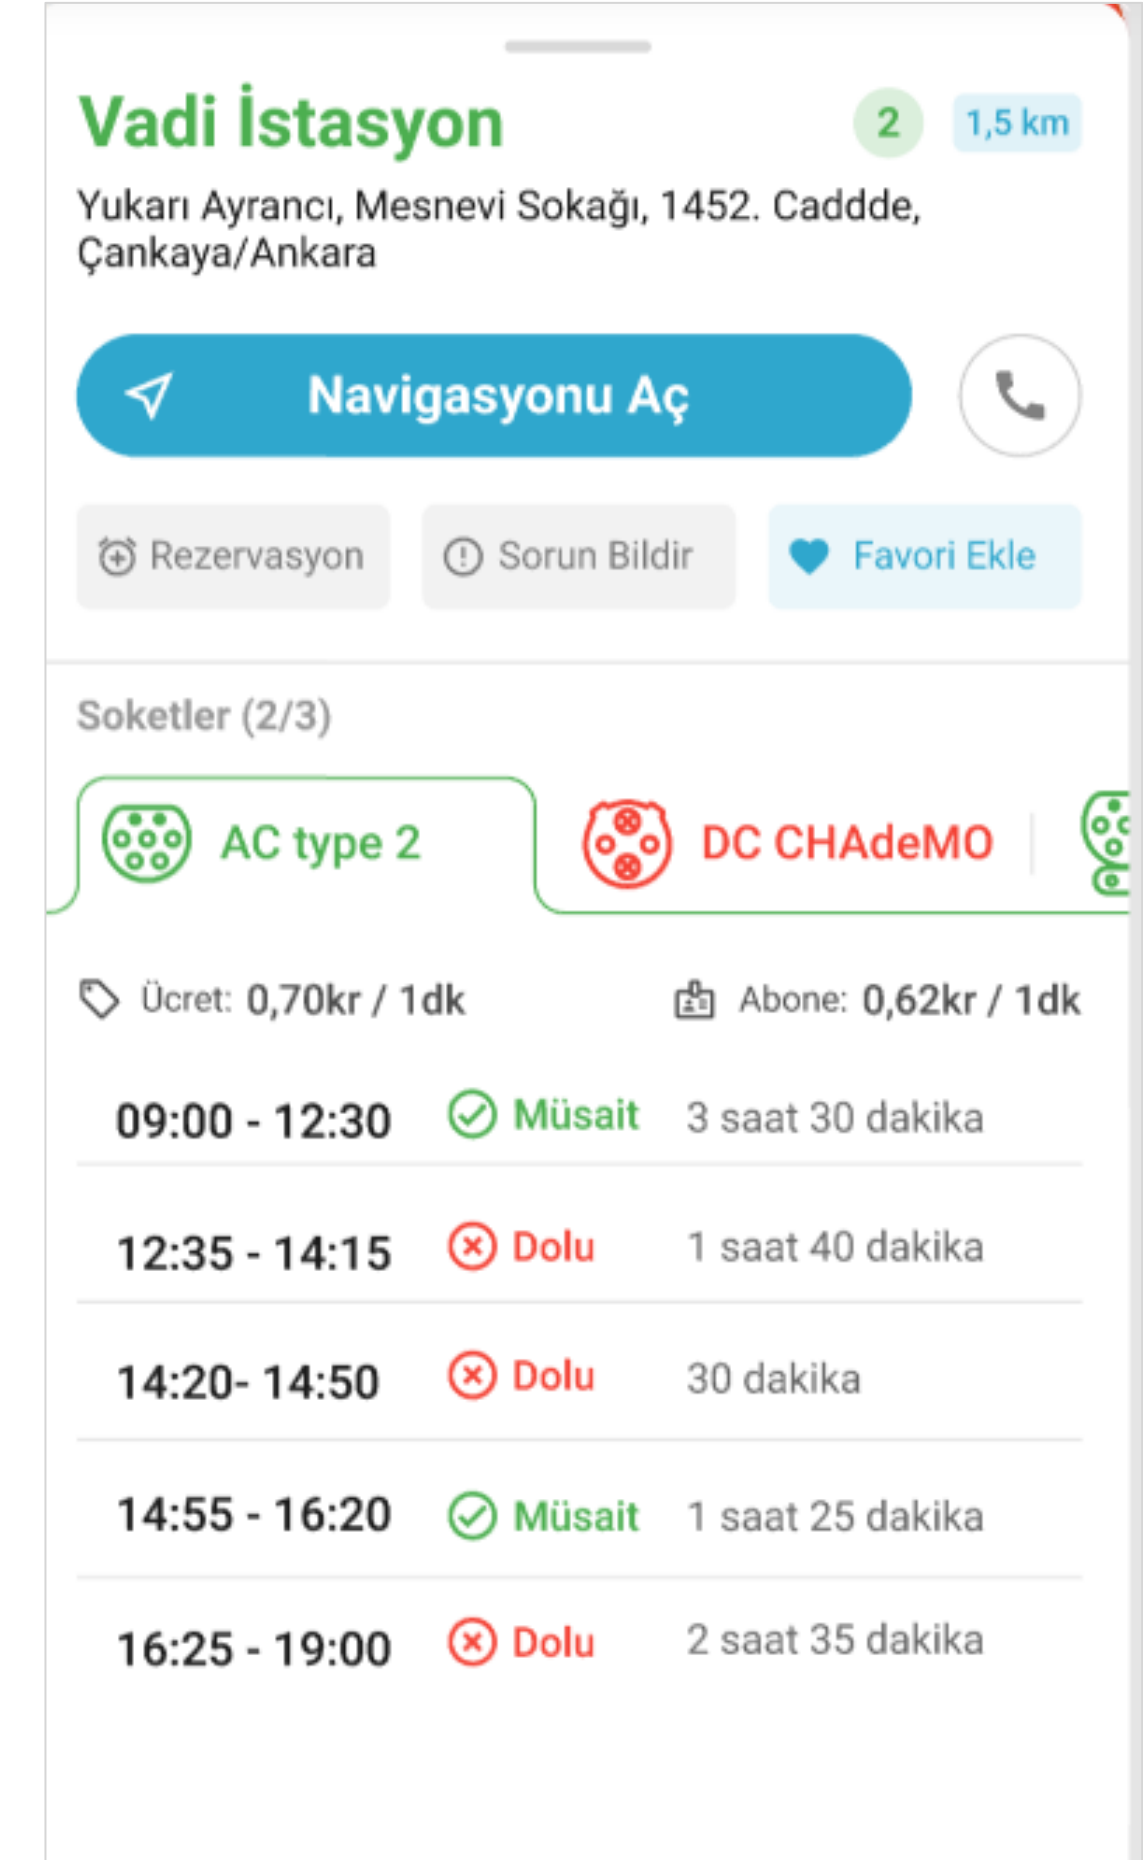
Vadi İstasyon

2

1,5 km

Yukarı Ayrancı, Mesnevi Sokağı, 1452. Caddde, Çankaya/Ankara

Navigasyonu Aç

Rezervasyon

Sorun Bildir

Favori Ekle

Soketler (2/3)

AC type 2

DC CHAdeMO

Ücret: 0,70kr / 1dk

Abone: 0,62kr / 1dk

| | | |
|---|---|---|
| 09:00 - 12:30 | Müsait | 3 saat 30 dakika |
| 12:35 - 14:15 | Dolu | 1 saat 40 dakika |
| 14:20- 14:50 | Dolu | 30 dakika |
| 14:55 - 16:20 | Müsait | 1 saat 25 dakika |
| 16:25 - 19:00 | Dolu | 2 saat 35 dakika |